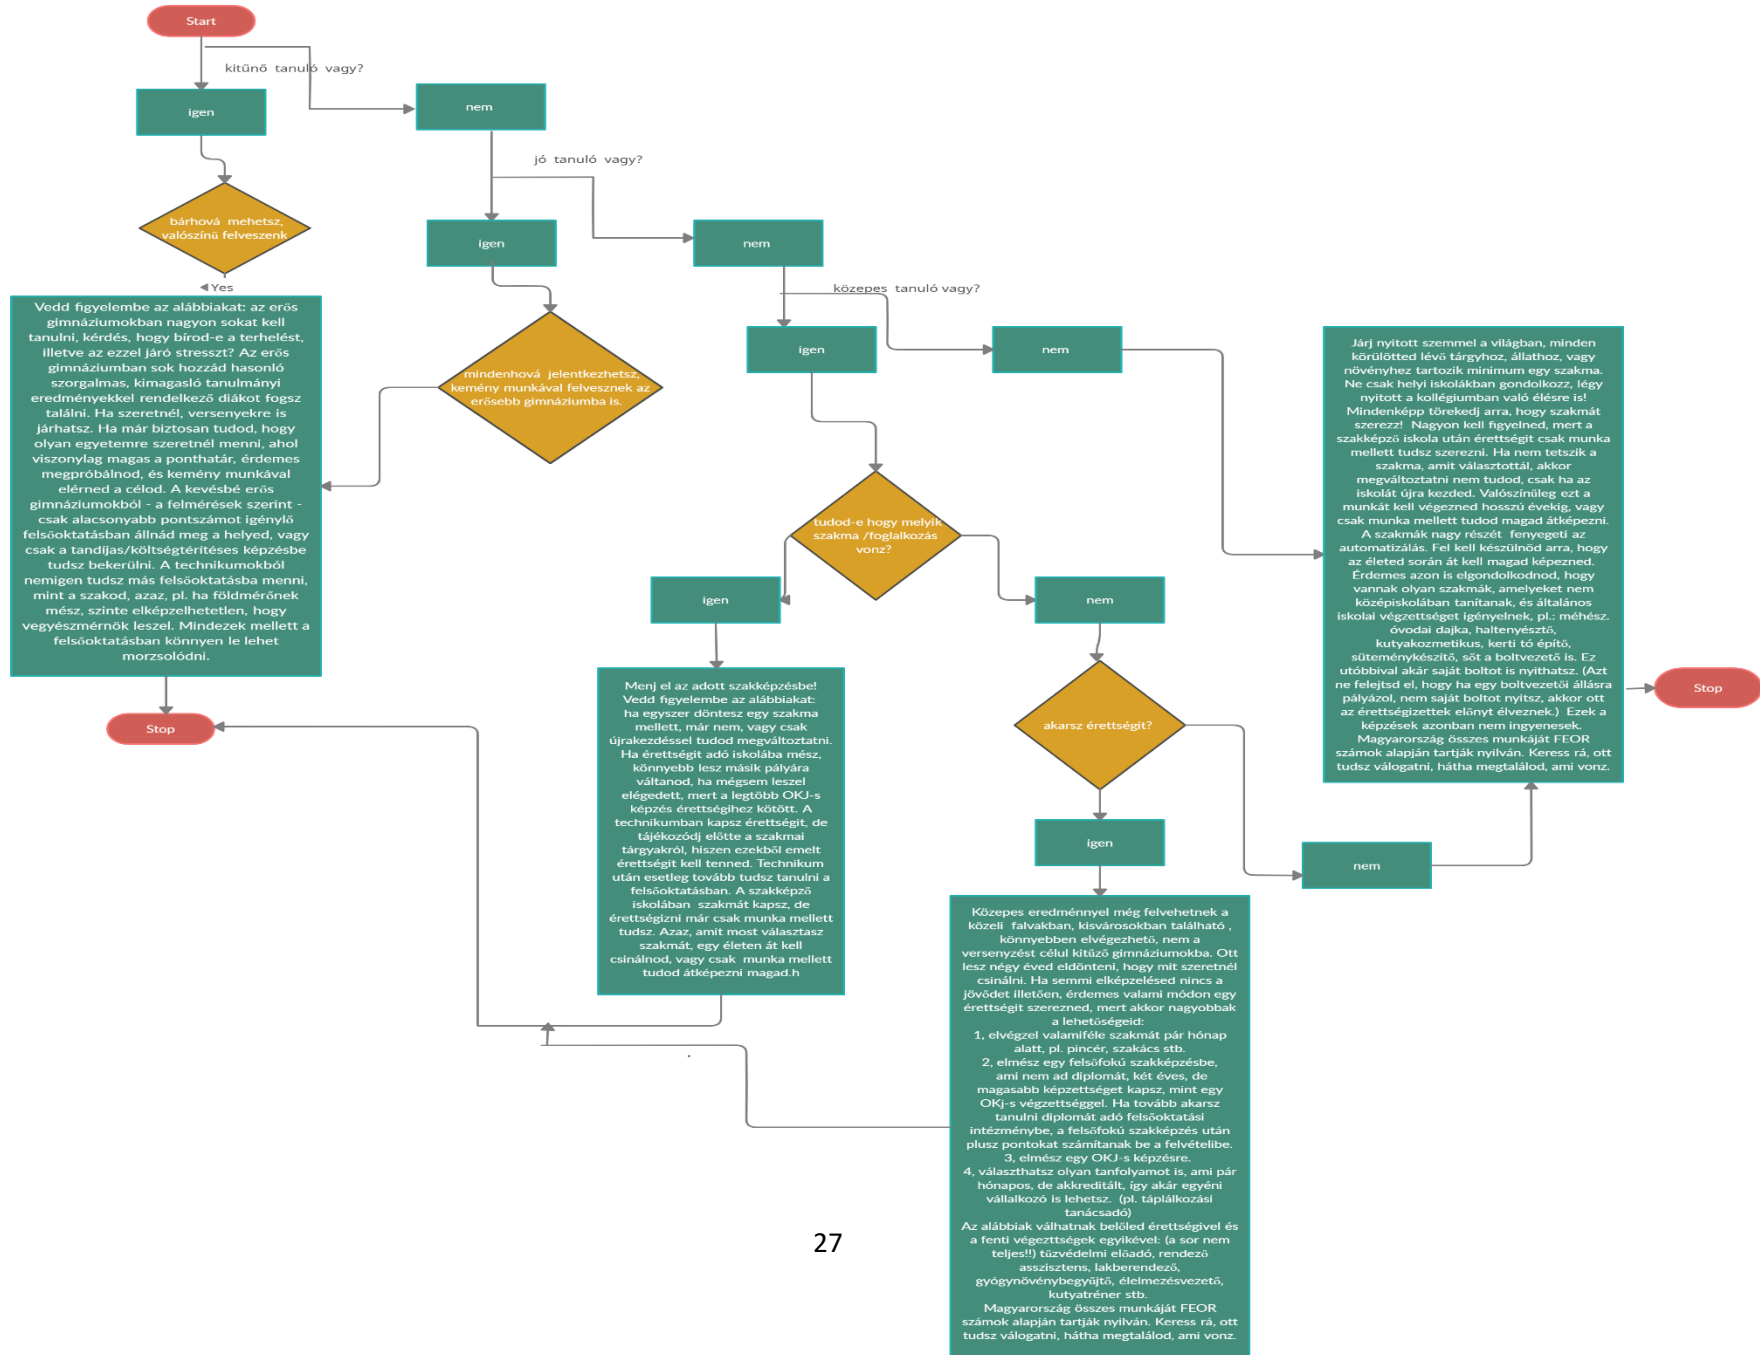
Start

kitűnő tanuló vagy?

igen

nem

jó tanuló vagy?

bárhová mehetsz, valószínű felveszenk

Yes

igen

nem

közepes tanuló vagy?

Vedd figyelembe az alábbiakat: az erős gimnáziumokban nagyon sokat kell tanulni, kérdés, hogy bírod-e a terhelést, illetve az ezzel járó stresszt? Az erős gimnáziumban sok hozzád hasonló szorgalmas, kimagasló tanulmányi eredményekkel rendelkező diákot fogsz találni. Ha szeretnél, versenyekre is járhatsz. Ha már biztosan tudod, hogy olyan egyetemre szeretnél menni, ahol viszonylag magas a ponthatár, érdemes megpróbálnod, és kemény munkával elérned a célod. A kevésbé erős gimnáziumokból - a felmérések szerint - csak alacsonyabb pontszámot igénylő felsőoktatásban állnád meg a helyed, vagy csak a tandíjas/költségtérítéses képzésbe tudsz bekerülni. A technikumokból nemigen tudsz más felsőoktatásba menni, mint a szakod, azaz, pl. ha földmérőnek mész, szinte elképzelhetetlen, hogy vegyészmérnök leszel. Mindezek mellett a felsőoktatásban könnyen le lehet morzsolódni.

mindenhová jelentkezhetsz, kemény munkával felvesznek az erősebb gimnáziumba is.

igen

nem

Járj nyitott szemmel a világban, minden körülötted lévő tárgyhoz, állathoz, vagy növényhez tartozik minimum egy szakma. Ne csak helyi iskolákban gondolkozz, légy nyitott a kollégiumban való élésre is! Mindenképp törekedj arra, hogy szakmát szerezz! Nagyon kell figyelned, mert a szakképző iskola után érettségit csak munka mellett tudsz szerezni. Ha nem tetszik a szakma, amit választottál, akkor megváltoztatni nem tudod, csak ha az iskolát újra kezded. Valószínűleg ezt a munkát kell végezned hosszú évekig, vagy csak munka mellett tudod magad átképezni. A szakmák nagy részét fenyegeti az automatizálás. Fel kell készülnöd arra, hogy az életed során át kell magad képezned. Érdemes azon is elgondolkodnod, hogy vannak olyan szakmák, amelyeket nem középiskolában tanítanak, és általános iskolai végzettséget igényelnek, pl.: méhész, óvodai dajka, haltenyésztő, kutyakozmetikus, kerti tó építő, süteménykészítő, sőt a boltvezető is. Ez utóbbival akár saját boltot is nyithatsz. (Azt ne felejtsd el, hogy ha egy boltvezetői állásra pályázol, nem saját boltot nyitsz, akkor ott az érettségizettek előnyt élveznek.) Ezek a képzések azonban nem ingyenesek. Magyarország összes munkáját FEOR számok alapján tartják nyilván. Keress rá, ott tudsz válogatni, hátha megtalálod, ami vonz.

tudod-e hogy melyik szakma /foglalkozás vonz?

igen

nem

Stop

Stop

Menj el az adott szakképzésbe! Vedd figyelembe az alábbiakat: ha egyszer döntesz egy szakma mellett, már nem, vagy csak újrakezdéssel tudod megváltoztatni. Ha érettségit adó iskolába mész, könnyebb lesz másik pályára váltanod, ha mégsem leszel elégedett, mert a legtöbb OKJ-s képzés érettségihez kötött. A technikumban kapsz érettségit, de tájékozódj előtte a szakmai tárgyakról, hiszen ezekből emelt érettségit kell tenned. Technikum után esetleg tovább tudsz tanulni a felsőoktatásban. A szakképző iskolában szakmát kapsz, de érettségizni már csak munka mellett tudsz. Azaz, amit most választasz szakmát, egy életen át kell csinálnod, vagy csak munka mellett tudod átképezni magad.h

akarsz érettségit?

igen

nem

Közepes eredménnyel még felvehetnek a közeli falvakban, kisvárosokban található , könnyebben elvégezhető, nem a versenyzést célul kitűző gimnáziumokba. Ott lesz négy éved eldönteni, hogy mit szeretnél csinálni. Ha semmi elképzelésed nincs a jövődet illetően, érdemes valami módon egy érettségit szerezned, mert akkor nagyobbak a lehetőségeid:
1, elvégzel valamiféle szakmát pár hónap alatt, pl. pincér, szakács stb.
2, elmész egy felsőfokú szakképzésbe, ami nem ad diplomát, két éves, de magasabb képzettséget kapsz, mint egy OKj-s végzettséggel. Ha tovább akarsz tanulni diplomát adó felsőoktatási intézménybe, a felsőfokú szakképzés után plusz pontokat számítanak be a felvételibe.
3, elmész egy OKJ-s képzésre.
4, választhatsz olyan tanfolyamot is, ami pár hónapos, de akkreditált, így akár egyéni vállalkozó is lehetsz. (pl. táplálkozási tanácsadó)
Az alábbiak válhatnak belőled érettségivel és a fenti végzettségek egyikével: (a sor nem teljes!!) tűzvédelmi előadó, rendező asszisztens, lakberendező, gyógynövénybegyűjtő, élelmezésvezető, kutyatréner stb.
Magyarország összes munkáját FEOR számok alapján tartják nyilván. Keress rá, ott tudsz válogatni, hátha megtalálod, ami vonz.

27